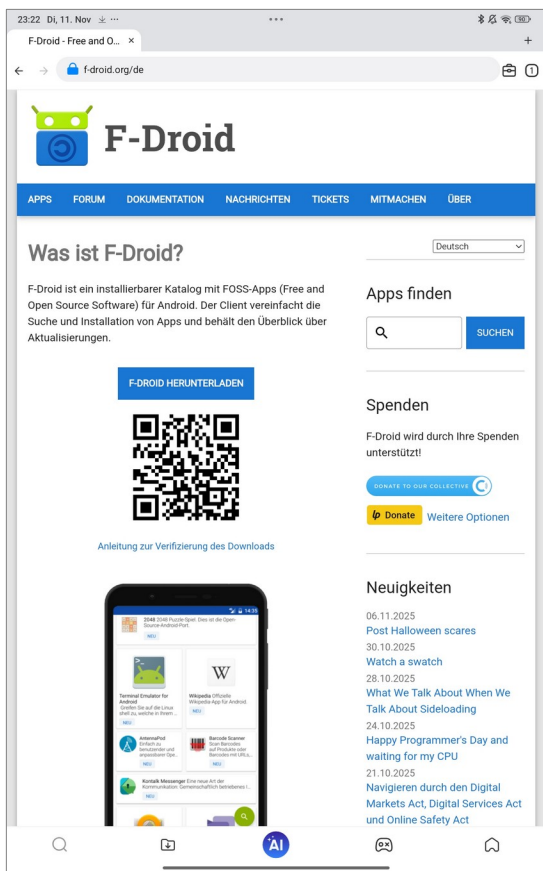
23:22 Di, 11. Nov ⊻ ···

F-Droid - Free and O... ×

+

f-droid.org/de

1

F-Droid

APPS FORUM DOKUMENTATION NACHRICHTEN TICKETS MITMACHEN ÜBER

Was ist F-Droid?

F-Droid ist ein installierbarer Katalog mit FOSS-Apps (Free and Open Source Software) für Android. Der Client vereinfacht die Suche und Installation von Apps und behält den Überblick über Aktualisierungen.

F-DROID HERUNTERLADEN

Anleitung zur Verifizierung des Downloads

14:35

2048 2048 Puzzle-Spiel. Dies ist die Open-Source-Android-Port.

NEU

Terminal Emulator for Android Greifen Sie auf die Linux shell zu, welche in Ihrem ...

NEU

Wikipedia Offizielle Wikipedia App für Android.

NEU

AntennaPod Einfach zu benutzender und anpassbarer Open ...

NEU

Barcode Scanner Scan Barcodes auf Produkte oder Barcodes mit URLs, ...

NEU

Kontalk Messenger Eine neue Art der Kommunikation: Gemeinschaftlich betriebenes I...

NEU

Deutsch

Apps finden

SUCHEN

Spenden

F-Droid wird durch Ihre Spenden unterstützt!

DONATE TO OUR COLLECTIVE

Donate Weitere Optionen

Neuigkeiten

06.11.2025
Post Halloween scares
30.10.2025
Watch a swatch
28.10.2025
What We Talk About When We Talk About Sideloading
24.10.2025
Happy Programmer's Day and waiting for my CPU
21.10.2025
Navigieren durch den Digital Markets Act, Digital Services Act und Online Safety Act

AI